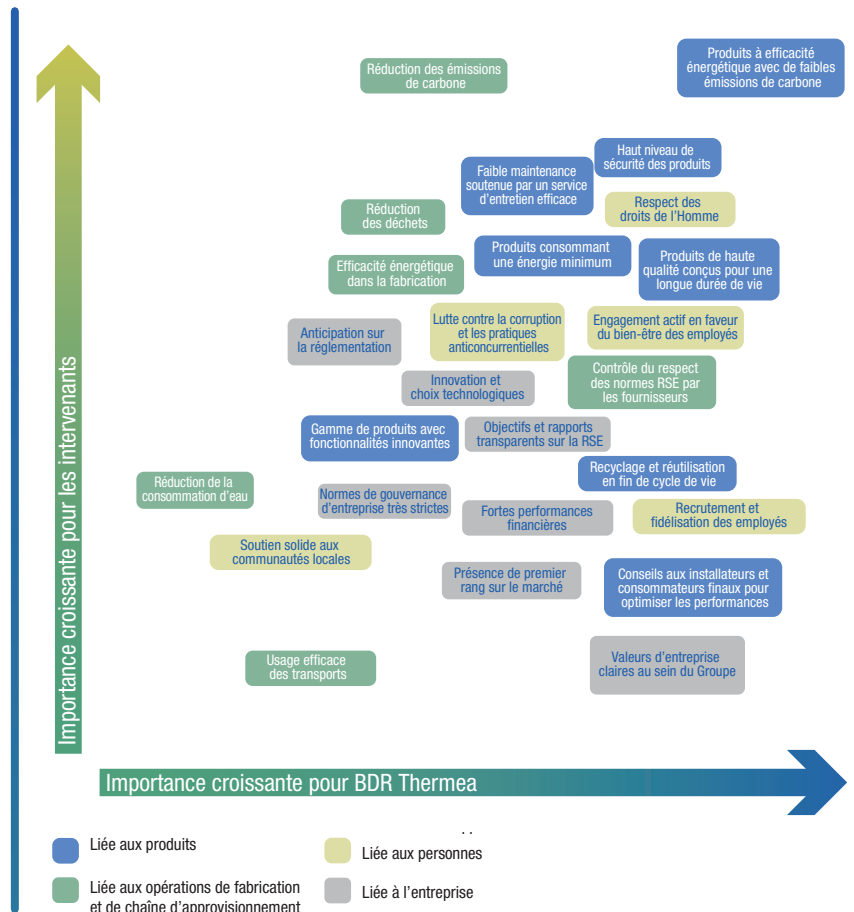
Réduction des émissions de carbone

Produits à efficacité énergétique avec de faibles émissions de carbone

Haut niveau de sécurité des produits

Faible maintenance soutenue par un service d'entretien efficace

Respect des droits de l'Homme

Réduction des déchets

Produits consommant une énergie minimum

Produits de haute qualité conçus pour une longue durée de vie

Efficacité énergétique dans la fabrication

Anticipation sur la réglementation

Lutte contre la corruption et les pratiques anticoncurrentielles

Engagement actif en faveur du bien-être des employés

Innovation et choix technologiques

Contrôle du respect des normes RSE par les fournisseurs

Gamme de produits avec fonctionnalités innovantes

Objectifs et rapports transparents sur la RSE

Recyclage et réutilisation en fin de cycle de vie

Réduction de la consommation d'eau

Normes de gouvernance d'entreprise très strictes

Fortes performances financières

Recrutement et fidélisation des employés

Soutien solide aux communautés locales

Présence de premier rang sur le marché

Conseils aux installateurs et consommateurs finaux pour optimiser les performances

Valeurs d'entreprise claires au sein du Groupe

Usage efficace des transports

Importance croissante pour les intervenants

Importance croissante pour BDR Thermea

Liée aux produits

Liée aux personnes

Liée aux opérations de fabrication et de chaîne d'approvisionnement

Liée à l'entreprise